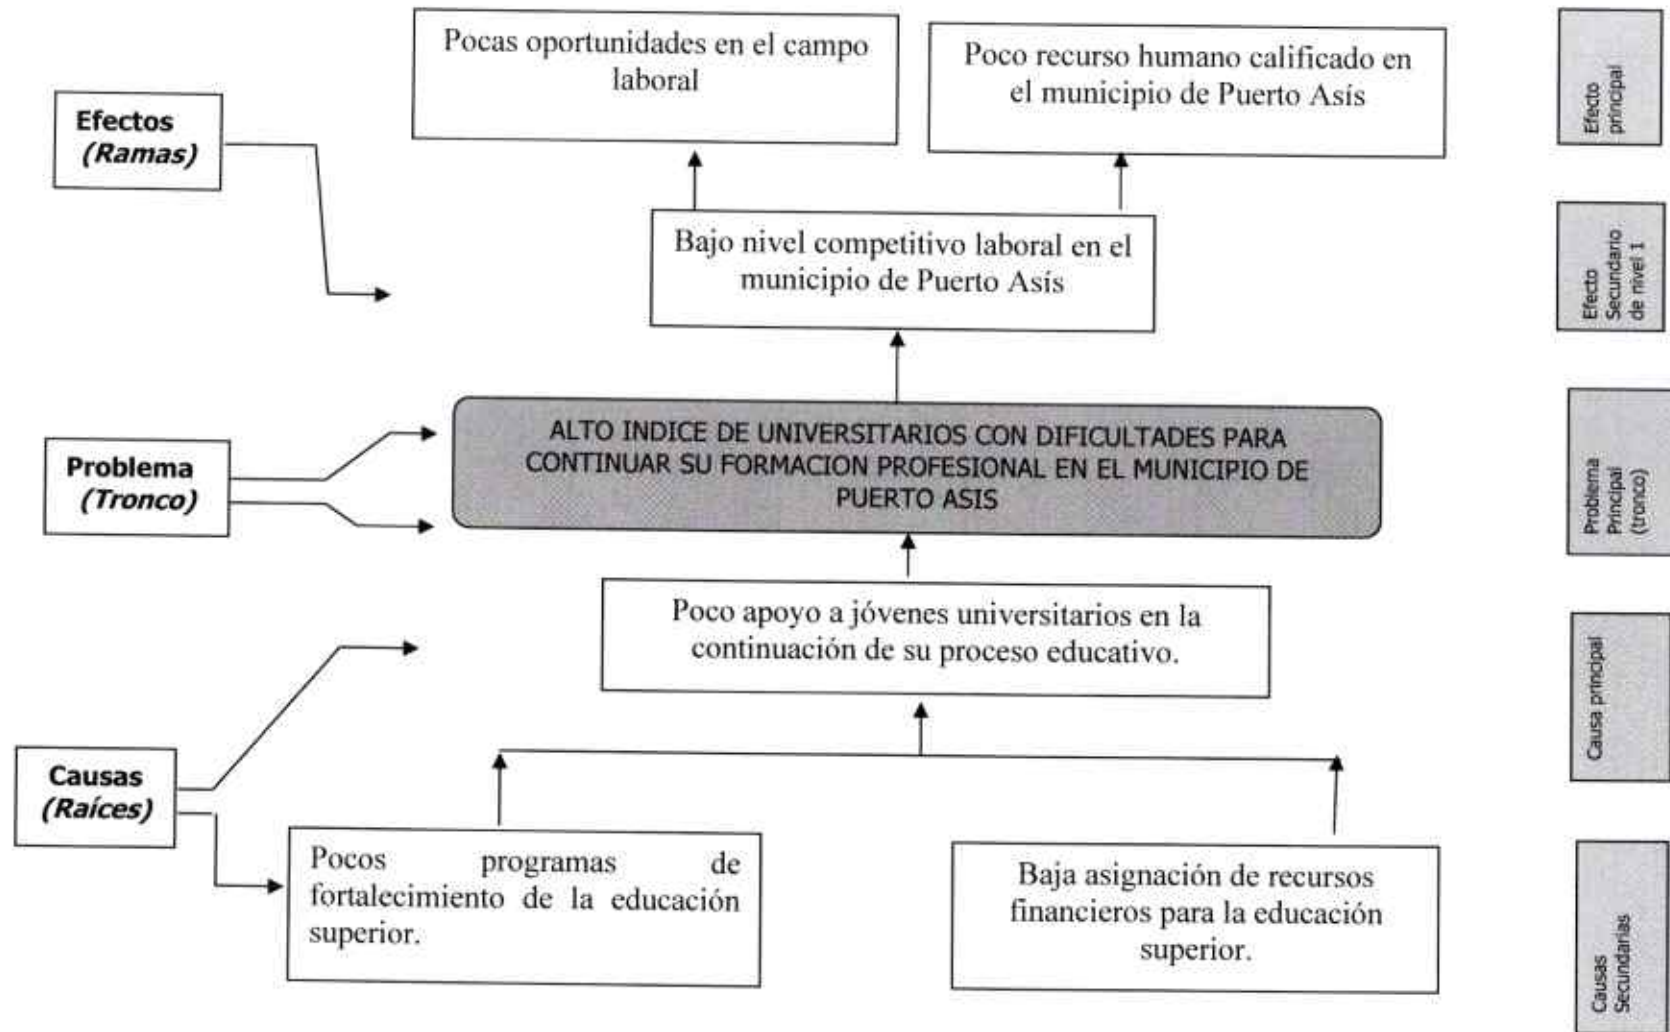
Pocas oportunidades en el campo laboral

Poco recurso humano calificado en el municipio de Puerto Asís

Efecto principal

Efectos
*(Ramas)*

Bajo nivel competitivo laboral en el municipio de Puerto Asís

Efecto Secundario de nivel 1

Problema
*(Tronco)*

ALTO INDICE DE UNIVERSITARIOS CON DIFICULTADES PARA CONTINUAR SU FORMACION PROFESIONAL EN EL MUNICIPIO DE PUERTO ASIS

Problema Principal (tronco)

Poco apoyo a jóvenes universitarios en la continuación de su proceso educativo.

Causa principal

Causas
*(Raíces)*

Pocos programas de fortalecimiento de la educación superior.

Baja asignación de recursos financieros para la educación superior.

Causas Secundarias